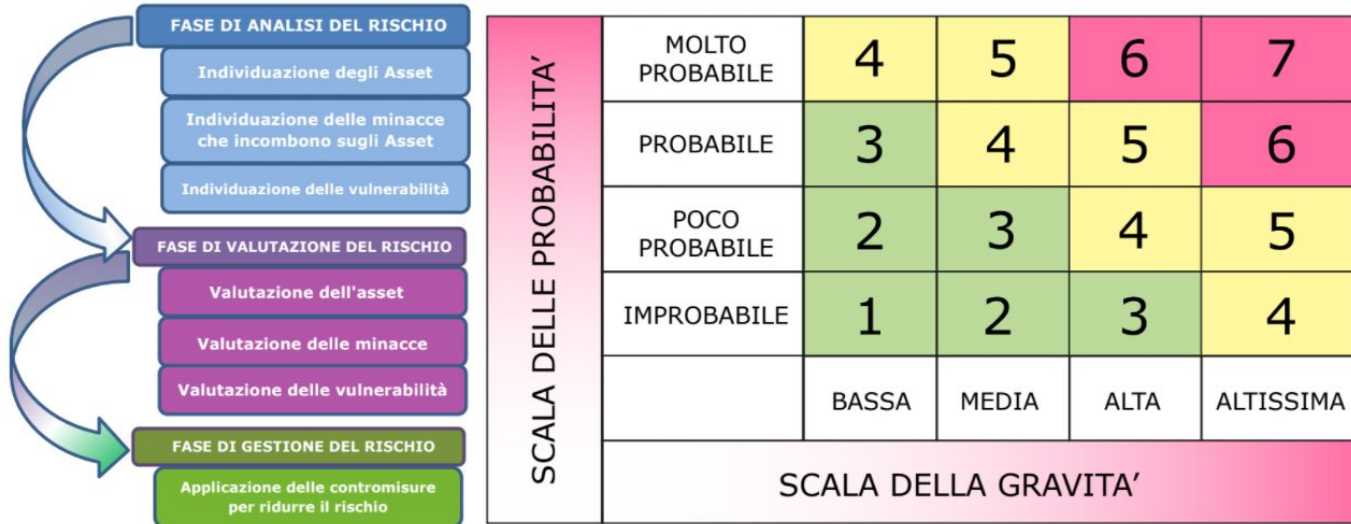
FASE DI ANALISI DEL RISCHIO

Individuazione degli Asset

Individuazione delle minacce che incombono sugli Asset

Individuazione delle vulnerabilità

FASE DI VALUTAZIONE DEL RISCHIO

Valutazione dell'asset

Valutazione delle minacce

Valutazione delle vulnerabilità

FASE DI GESTIONE DEL RISCHIO

Applicazione delle contromisure per ridurre il rischio

SCALA DELLE PROBABILITA'

| MOLTO PROBABILE | 4 | 5 | 6 | 7 |
|---|---|---|---|---|
| PROBABILE | 3 | 4 | 5 | 6 |
| POCO PROBABILE | 2 | 3 | 4 | 5 |
| IMPROBABILE | 1 | 2 | 3 | 4 |
| | BASSA | MEDIA | ALTA | ALTISSIMA |

SCALA DELLA GRAVITA'